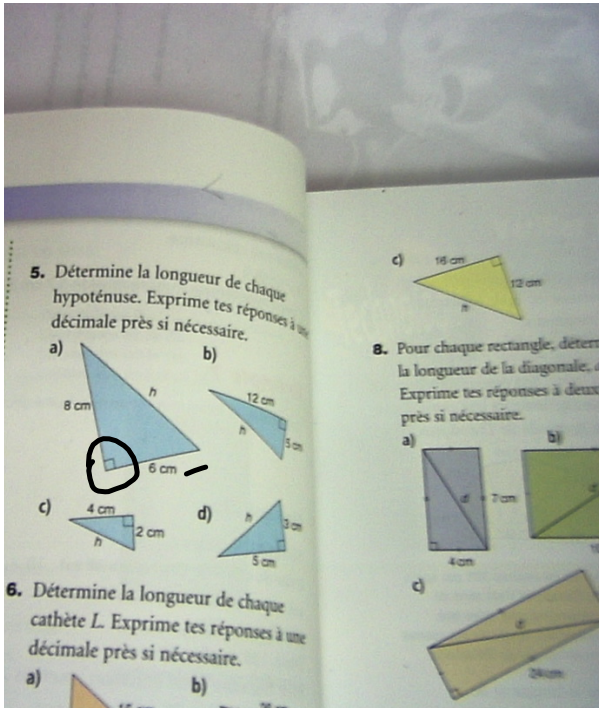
5. Détermine la longueur de chaque hypoténuse. Exprime tes réponses à une décimale près si nécessaire.

a)
8 cm
h
6 cm

b)
12 cm
h
5 cm

c)
4 cm
2 cm
h

d)
h
3 cm
5 cm

6. Détermine la longueur de chaque cathète L. Exprime tes réponses à une décimale près si nécessaire.

a)

b)

c)
16 cm
12 cm
h

8. Pour chaque rectangle, déterm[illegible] la longueur de la diagonale, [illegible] Exprime tes réponses à deux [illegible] près si nécessaire.

a)
d
7 cm
4 cm

b)
d

c)
d
24 cm